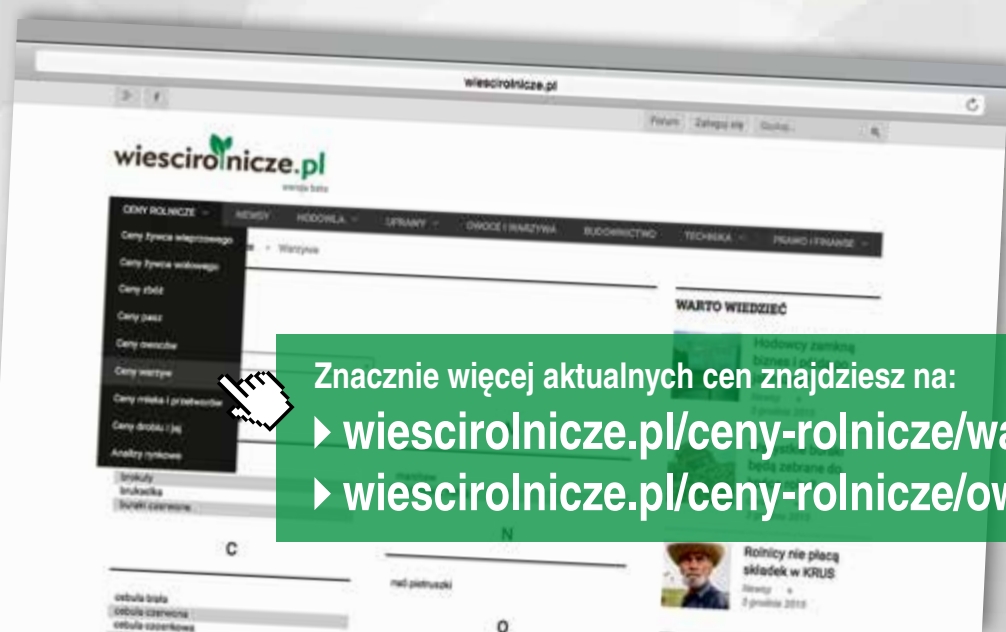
wiescirolnicze.pl

Forum Zaloguj się Szukaj...

wiescirolnicze.pl

CENY ROLNICZE NEWSY HODOWLA UPRAWY OWOCE I WARZYWA BUDOWNICTWO TECHNIKA PRAWO I FINANSE

Ceny żywca wieprzowego
Ceny żywca wołowego
Ceny zbóż
Ceny pasz
Ceny owoców
Ceny warzyw
Ceny mleka i przetworów
Ceny drobiu i jaj
Analizy rynkowe

Warzywa

WARTO WIEDZIEĆ

Znacznie więcej aktualnych cen znajdziesz na:
▸ wiescirolnicze.pl/ceny-rolnicze/wa
▸ wiescirolnicze.pl/ceny-rolnicze/ow

brukiew
brukselka
buraki czerwone

C

cebula biała
cebula czerwona
cebula szczypiorkowa

N

nać pietruszki

O

Rolnicy nie płacą składek w KRUS
Newsy
3 grudnia 2018